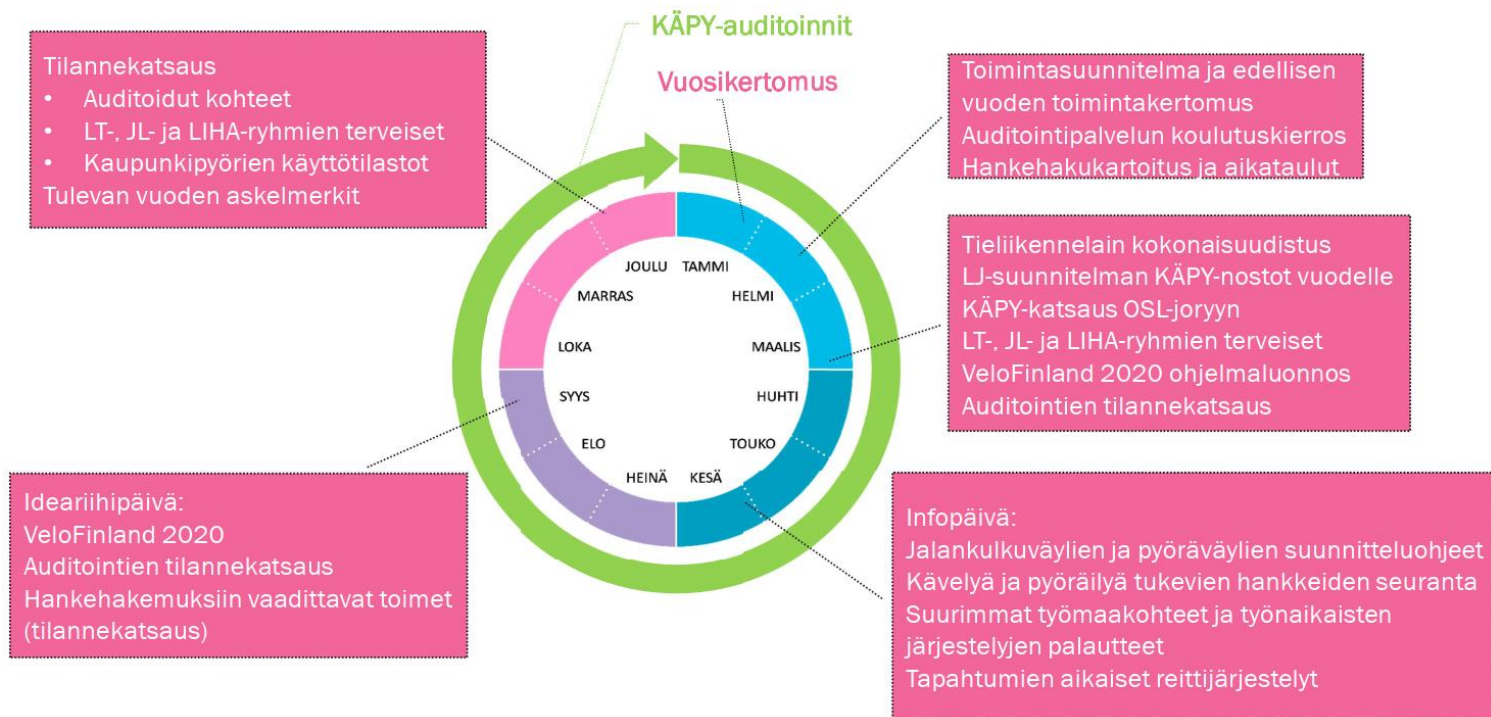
KÄPY-auditoinnit

Vuosikertomus

Tilannekatsaus
• Auditoidut kohteet
• LT-, JL- ja LIHA-ryhmien terveiset
• Kaupunkipyörien käyttötilastot
Tulevan vuoden askelmerkit

Toimintasuunnitelma ja edellisen vuoden toimintakertomus
Auditointipalvelun koulutuskierros
Hankehakukartoitus ja aikataulut

Tieliikennelain kokonaisuudistus
LJ-suunnitelman KÄPY-nostot vuodelle
KÄPY-katsaus OSL-joryyn
LT-, JL- ja LIHA-ryhmien terveiset
VeloFinland 2020 ohjelmaluonnos
Auditointien tilannekatsaus

JOULU
TAMMI
MARRAS
HELMI
LOKA
MAALIS
SYYS
HUHTI
ELO
TOUKO
HEINÄ
KESÄ

Ideariihipäivä:
VeloFinland 2020
Auditointien tilannekatsaus
Hankehakemuksiin vaadittavat toimet (tilannekatsaus)

Infopäivä:
Jalankulkuväylien ja pyöräväylien suunnitteluohjeet
Kävelyä ja pyöräilyä tukevien hankkeiden seuranta
Suurimmat työmaakohteet ja työnaikaisten järjestelyjen palautteet
Tapahtumien aikaiset reittijärjestelyt